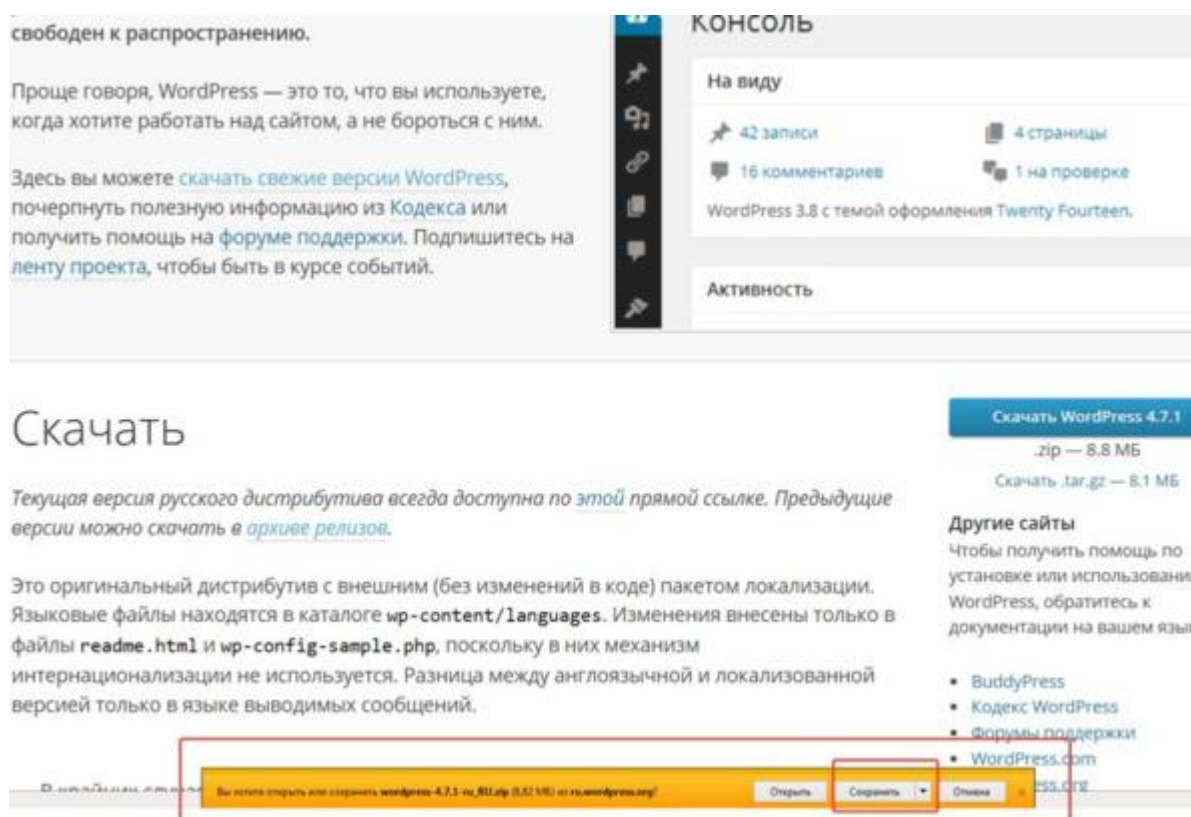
свободен к распространению.

Проще говоря, WordPress — это то, что вы используете, когда хотите работать над сайтом, а не бороться с ним.

Здесь вы можете скачать свежие версии WordPress, почерпнуть полезную информацию из Кодекса или получить помощь на форуме поддержки. Подпишитесь на ленту проекта, чтобы быть в курсе событий.

Консоль

На виду

42 записи

4 страницы

16 комментариев

1 на проверке

WordPress 3.8 с темой оформления Twenty Fourteen.

Активность

Скачать

Текущая версия русского дистрибутива всегда доступна по этой прямой ссылке. Предыдущие версии можно скачать в архиве релизов.

Это оригинальный дистрибутив с внешним (без изменений в коде) пакетом локализации. Языковые файлы находятся в каталоге wp-content/languages. Изменения внесены только в файлы readme.html и wp-config-sample.php, поскольку в них механизм интернационализации не используется. Разница между англоязычной и локализованной версией только в языке выводимых сообщений.

Скачать WordPress 4.7.1

.zip — 8.8 МБ

Скачать .tar.gz — 8.1 МБ

Другие сайты

Чтобы получить помощь по установке или использовани WordPress, обратитесь к документации на вашем язы

• BuddyPress
• Кодекс WordPress
• Форумы поддержки
• WordPress.com
• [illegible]ess.org

В крайнем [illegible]

Вы хотите открыть или сохранить wordpress-4.7.1-ru_RU.zip (8,82 МБ) из ru.wordpress.org?

Открыть

Сохранить

Отмена

×